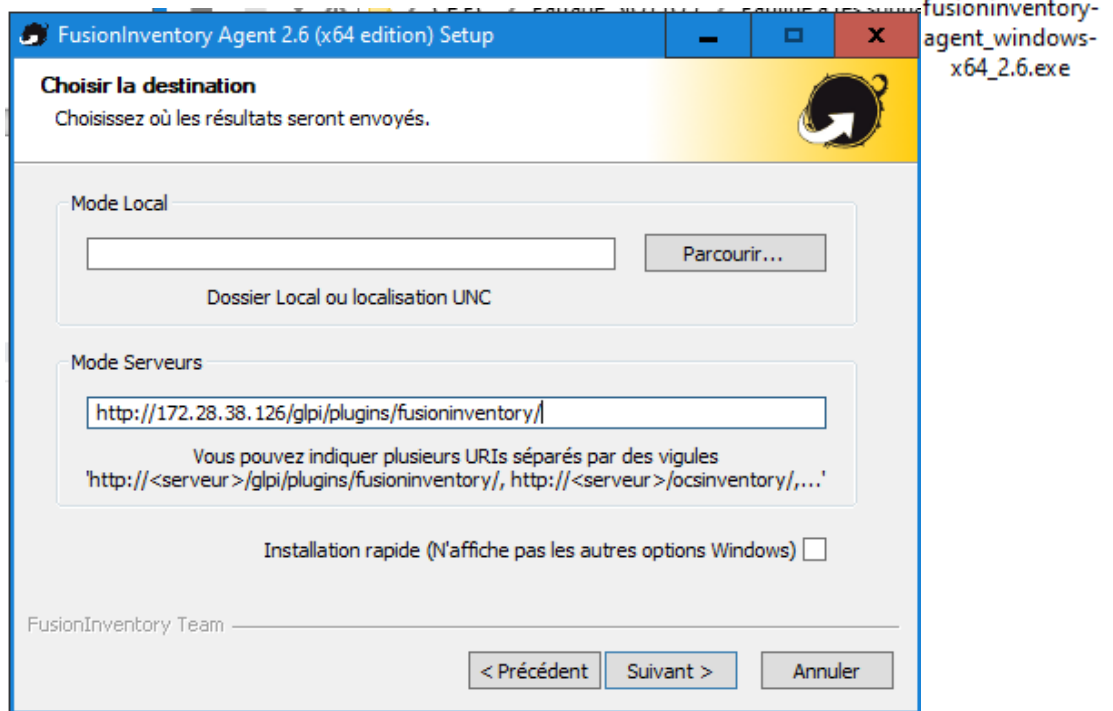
FusionInventory Agent 2.6 (x64 edition) Setup

fusioninventory-agent_windows-x64_2.6.exe

Choisir la destination

Choisissez où les résultats seront envoyés.

Mode Local

Parcourir...

Dossier Local ou localisation UNC

Mode Serveurs

http://172.28.38.126/glpi/plugins/fusioninventory/

Vous pouvez indiquer plusieurs URIs séparés par des vigules 'http://<serveur>/glpi/plugins/fusioninventory/, http://<serveur>/ocsinventory/,...'

Installation rapide (N'affiche pas les autres options Windows)

FusionInventory Team

< Précédent

Suivant >

Annuler